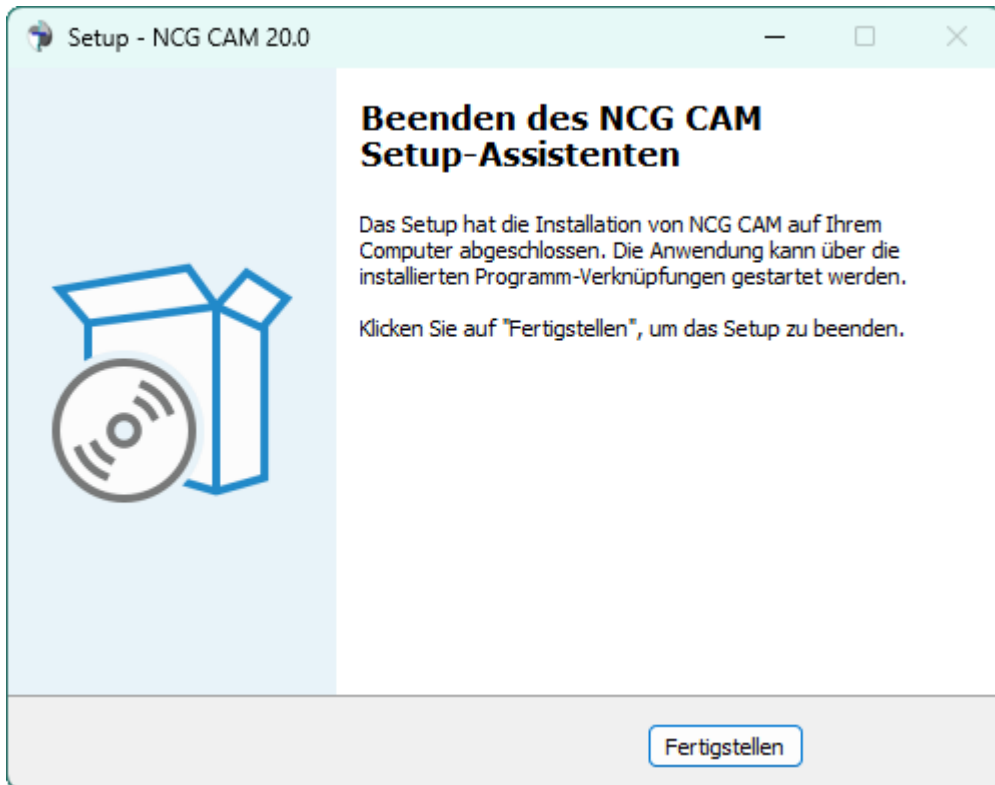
Setup - NCG CAM 20.0

Beenden des NCG CAM Setup-Assistenten

Das Setup hat die Installation von NCG CAM auf Ihrem Computer abgeschlossen. Die Anwendung kann über die installierten Programm-Verknüpfungen gestartet werden.

Klicken Sie auf "Fertigstellen", um das Setup zu beenden.

Fertigstellen